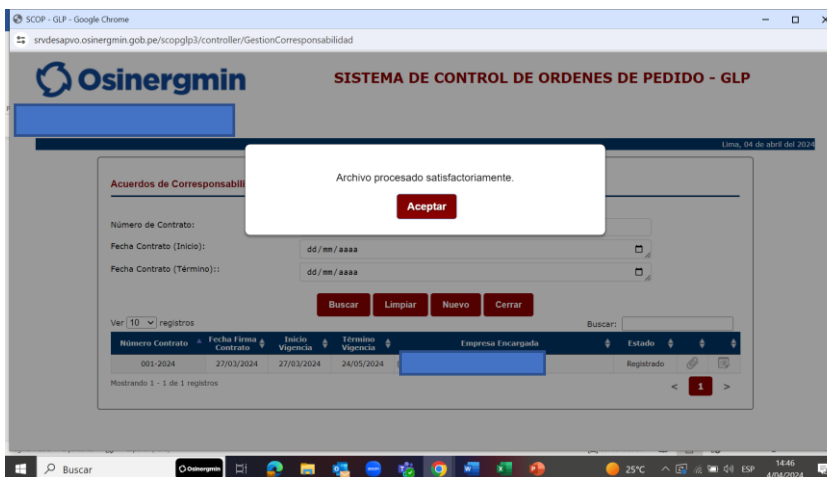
SCOP - GLP - Google Chrome

srvdesapvo.osinergmin.gob.pe/scopglp3/controller/GestionCorresponsabilidad

Osinergmin

SISTEMA DE CONTROL DE ORDENES DE PEDIDO - GLP

Lima, 04 de abril del 2024

Acuerdos de Corresponsabili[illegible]

Archivo procesado satisfactoriamente.

Aceptar

Número de Contrato:

Fecha Contrato (Inicio):
dd/mm/aaaa

Fecha Contrato (Término)::
dd/mm/aaaa

Buscar Limpiar Nuevo Cerrar

Ver 10 registros

Buscar:

| Número Contrato | Fecha Firma Contrato | Inicio Vigencia | Término Vigencia | Empresa Encargada | Estado | | |
|---|---|---|---|---|---|---|---|
| 001-2024 | 27/03/2024 | 27/03/2024 | 24/05/2024 | | Registrado | | |

Mostrando 1 - 1 de 1 registros

< 1 >

Buscar

25°C ESP 14:46 4/04/2024